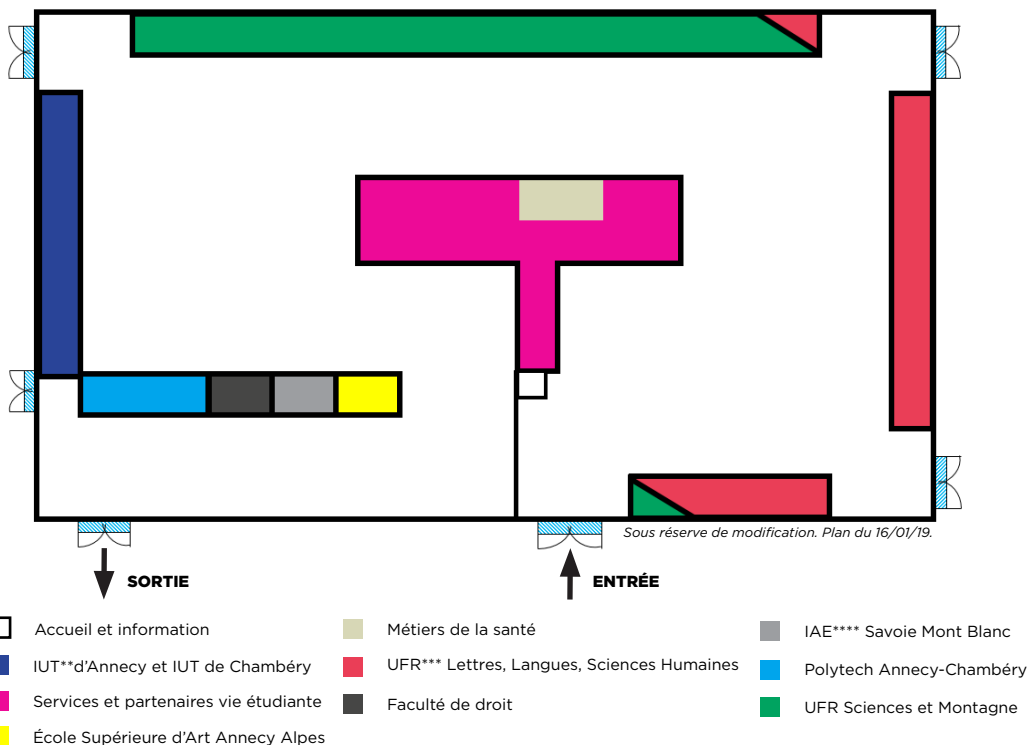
Sous réserve de modification. Plan du 16/01/19.

SORTIE

ENTRÉE

Accueil et information

IUT**d'Annecy et IUT de Chambéry

Services et partenaires vie étudiante

École Supérieure d'Art Annecy Alpes

Métiers de la santé

UFR*** Lettres, Langues, Sciences Humaines

Faculté de droit

IAE**** Savoie Mont Blanc

Polytech Annecy-Chambéry

UFR Sciences et Montagne